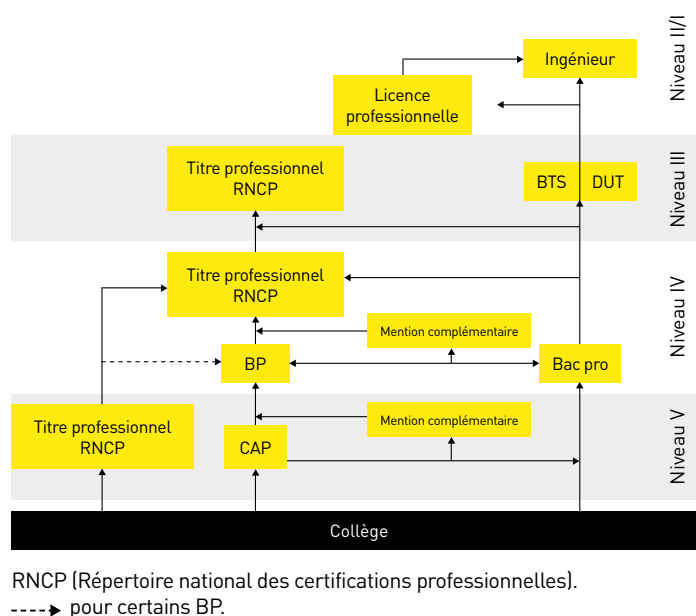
Niveau II/I

Ingénieur

Licence professionnelle

Niveau III

Titre professionnel RNCP

BTS

DUT

Niveau IV

Titre professionnel RNCP

Mention complémentaire

BP

Bac pro

Niveau V

Titre professionnel RNCP

Mention complémentaire

CAP

Collège

RNCP (Répertoire national des certifications professionnelles).
- - - -► pour certains BP.